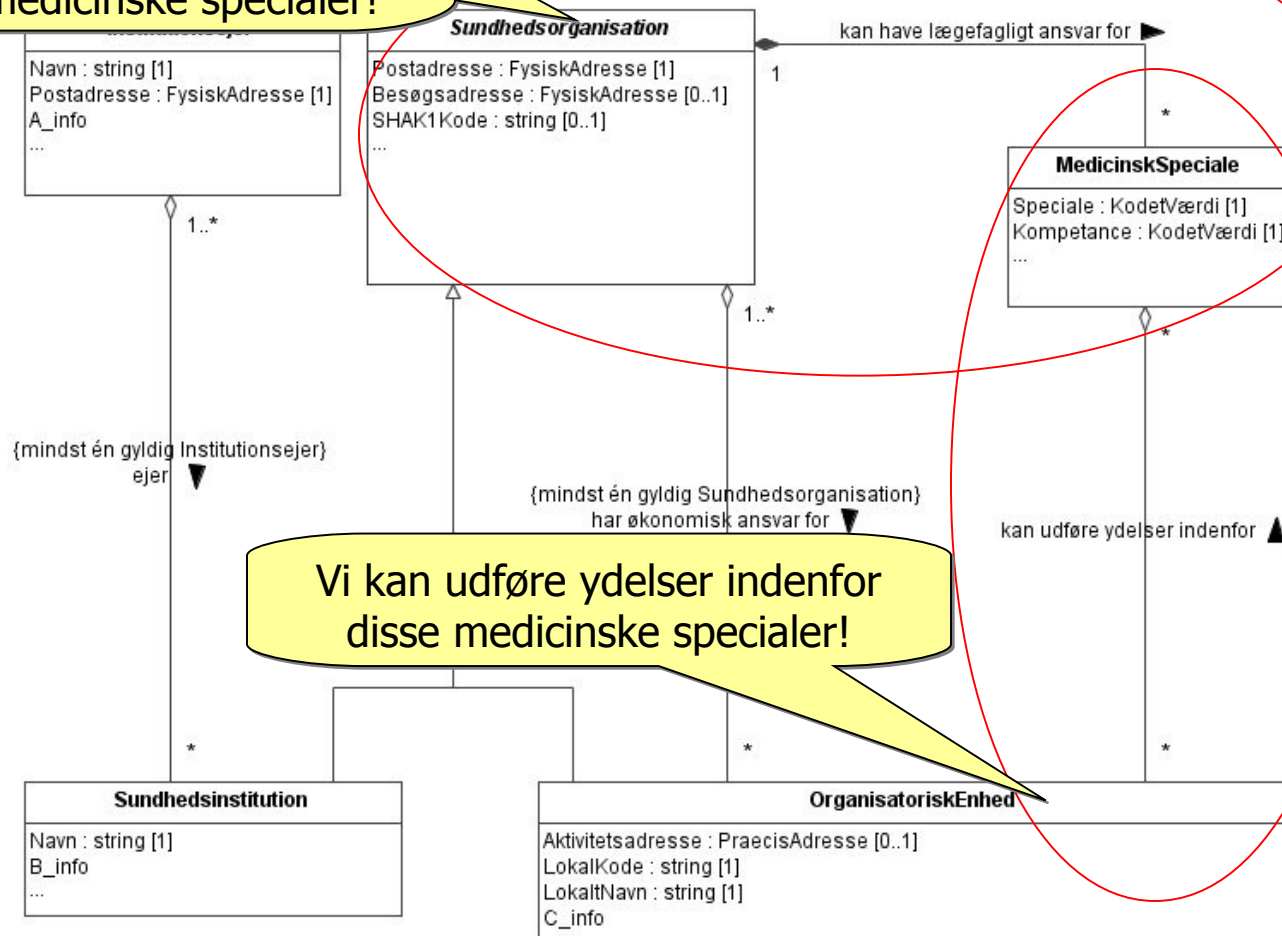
medicinske specialer!

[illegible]

Navn : string [1]
Postadresse : FysiskAdresse [1]
A_info
...

Sundhedsorganisation

Postadresse : FysiskAdresse [1]
Besøgsadresse : FysiskAdresse [0..1]
SHAK1Kode : string [0..1]
...

kan have lægefagligt ansvar for

1

*

MedicinskSpeciale

Speciale : KodetVærdi [1]
Kompetance : KodetVærdi [1]
...

1..*

1..*

*

{mindst én gyldig Institutionsejer}
ejer

{mindst én gyldig Sundhedsorganisation}
har økonomisk ansvar for

kan udføre ydelser indenfor

Vi kan udføre ydelser indenfor disse medicinske specialer!

*

*

*

Sundhedsinstitution

Navn : string [1]
B_info
...

OrganisatoriskEnhed

Aktivitetsadresse : PraecisAdresse [0..1]
LokalKode : string [1]
LokaltNavn : string [1]
C_info